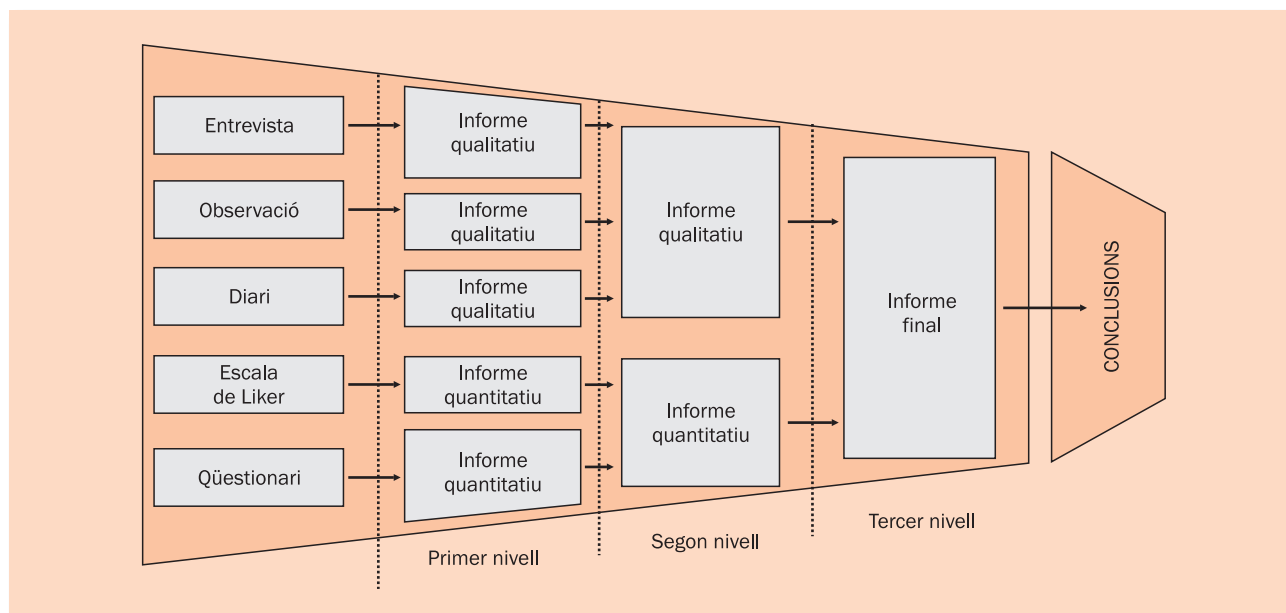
Entrevista

Observació

Diari

Escala de Liker

Qüestionari

Informe qualitatiu

Informe qualitatiu

Informe qualitatiu

Informe quantitatiu

Informe quantitatiu

Informe qualitatiu

Informe quantitatiu

Informe final

CONCLUSIONS

Primer nivell

Segon nivell

Tercer nivell